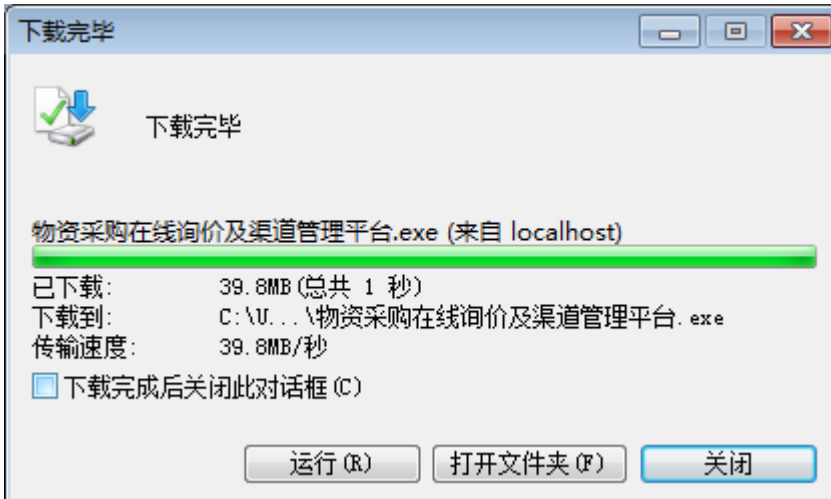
下载完毕

下载完毕

物资采购在线询价及渠道管理平台.exe (来自 localhost)

已下载: 39.8MB(总共 1 秒)
下载到: C:\U...\物资采购在线询价及渠道管理平台.exe
传输速度: 39.8MB/秒

下载完成后关闭此对话框(C)

运行(R) 打开文件夹(F) 关闭